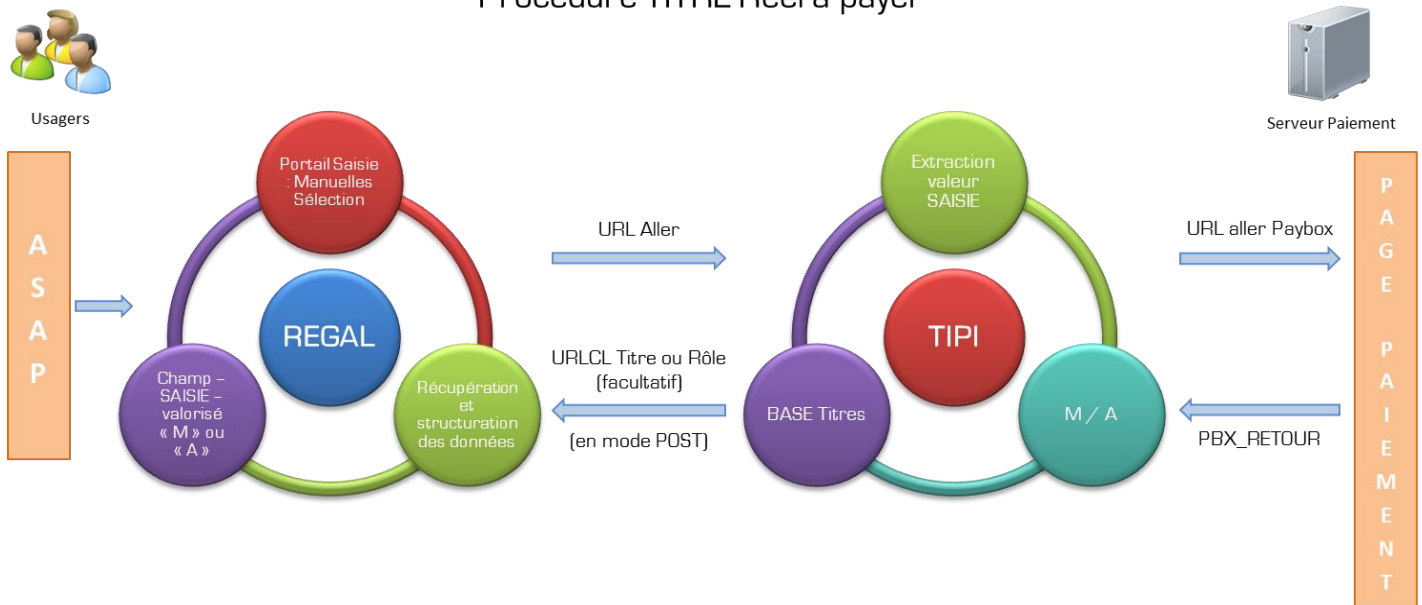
Usagers

Serveur Paiement

A S A P

Portail Saisie : Manuelles Sélection

REGAL

Champ – SAISIE – valorisé « M » ou « A »

Récupération et structuration des données

URL Aller

URLCL Titre ou Rôle (facultatif)

(en mode POST)

Extraction valeur SAISIE

TIPI

BASE Titres

M / A

URL aller Paybox

PBX_RETOUR

PAGE PAIEMENT